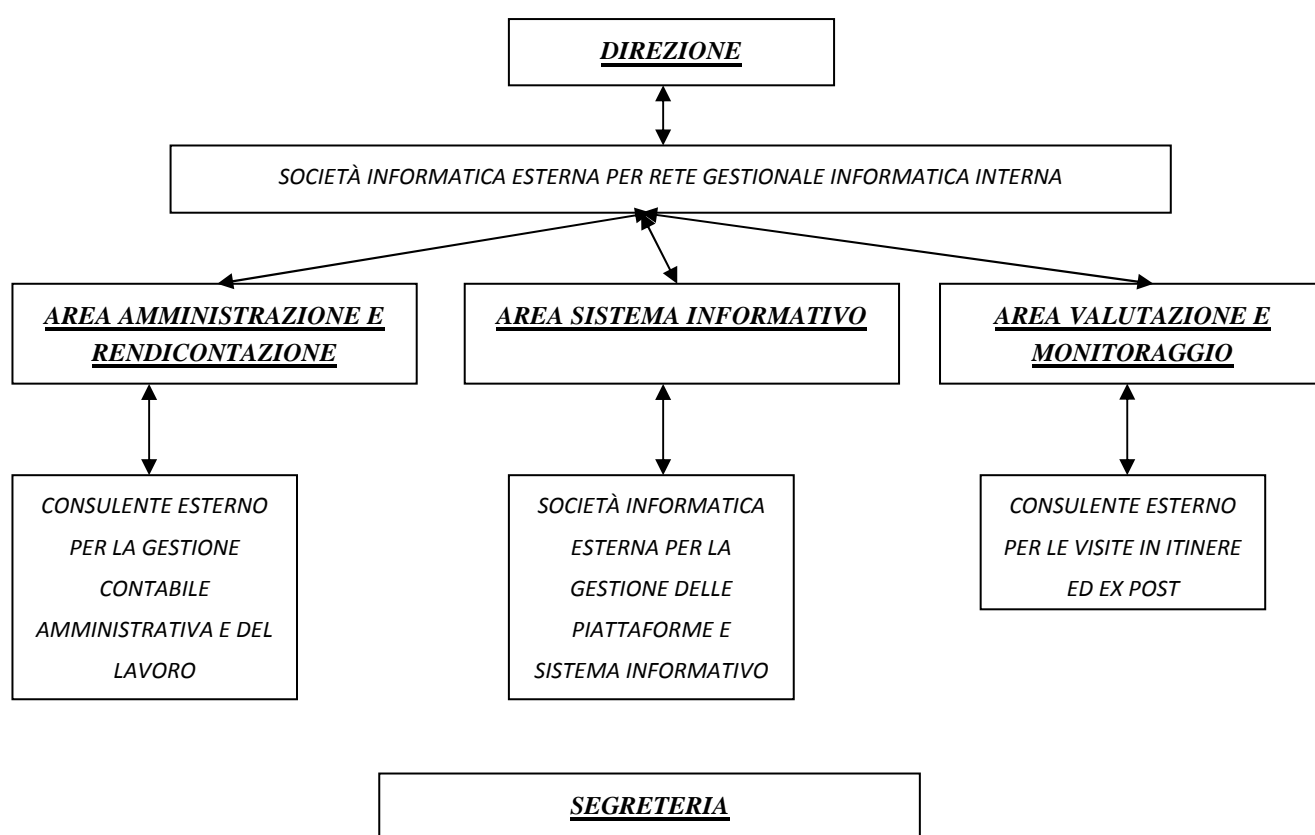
DIREZIONE

SOCIETÀ INFORMATICA ESTERNA PER RETE GESTIONALE INFORMATICA INTERNA

AREA AMMINISTRAZIONE E RENDICONTAZIONE

AREA SISTEMA INFORMATIVO

AREA VALUTAZIONE E MONITORAGGIO

CONSULENTE ESTERNO PER LA GESTIONE CONTABILE AMMINISTRATIVA E DEL LAVORO

SOCIETÀ INFORMATICA ESTERNA PER LA GESTIONE DELLE PIATTAFORME E SISTEMA INFORMATIVO

CONSULENTE ESTERNO PER LE VISITE IN ITINERE ED EX POST

SEGRETERIA